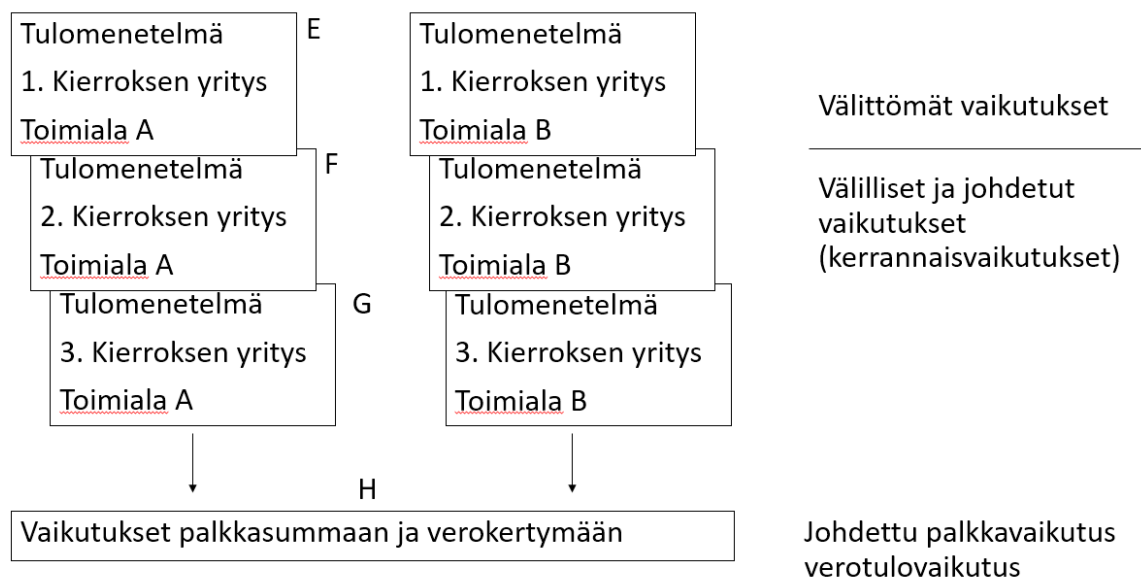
Tulomenetelmä
1. Kierroksen yritys
Toimiala A

E

Tulomenetelmä
2. Kierroksen yritys
Toimiala A

F

Tulomenetelmä
3. Kierroksen yritys
Toimiala A

G

Tulomenetelmä
1. Kierroksen yritys
Toimiala B

Tulomenetelmä
2. Kierroksen yritys
Toimiala B

Tulomenetelmä
3. Kierroksen yritys
Toimiala B

Välittömät vaikutukset

Välilliset ja johdetut vaikutukset (kerrannaisvaikutukset)

H

Vaikutukset palkkasummaan ja verokertymään

Johdettu palkkavaikutus
verotulovaikutus